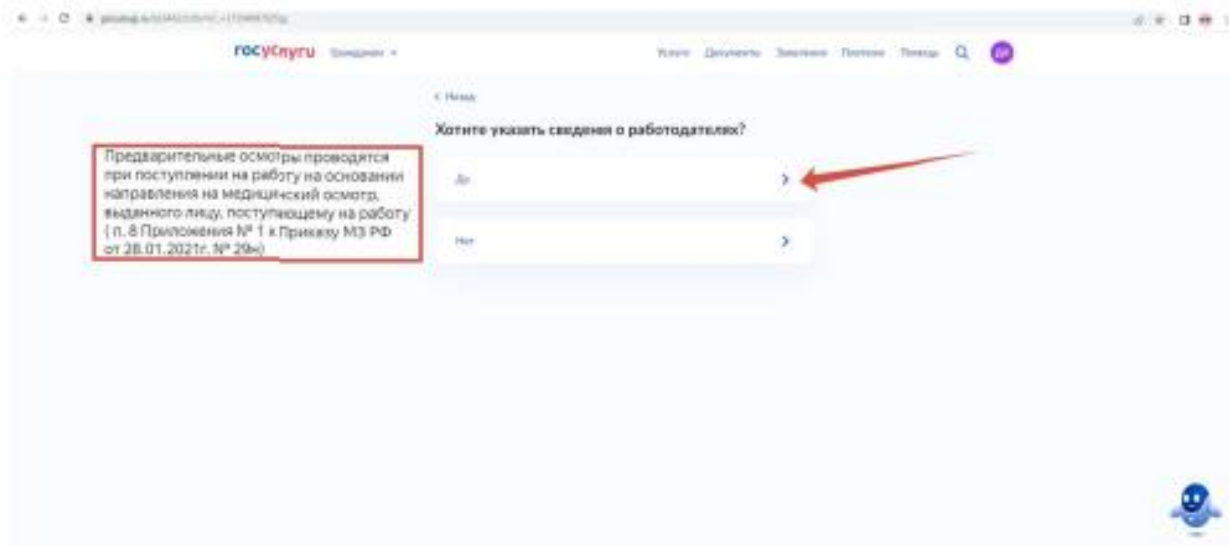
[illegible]

госуслуги Гражданам

Услуги Документы Заявления Платежи Помощь ДР

< Назад

Хотите указать сведения о работодателях?

Да

Нет

Предварительные осмотры проводятся при поступлении на работу на основании направления на медицинский осмотр, выданного лицу, поступающему на работу ( п. 8 Приложения № 1 к Приказу МЗ РФ от 28.01.2021г. № 29н)